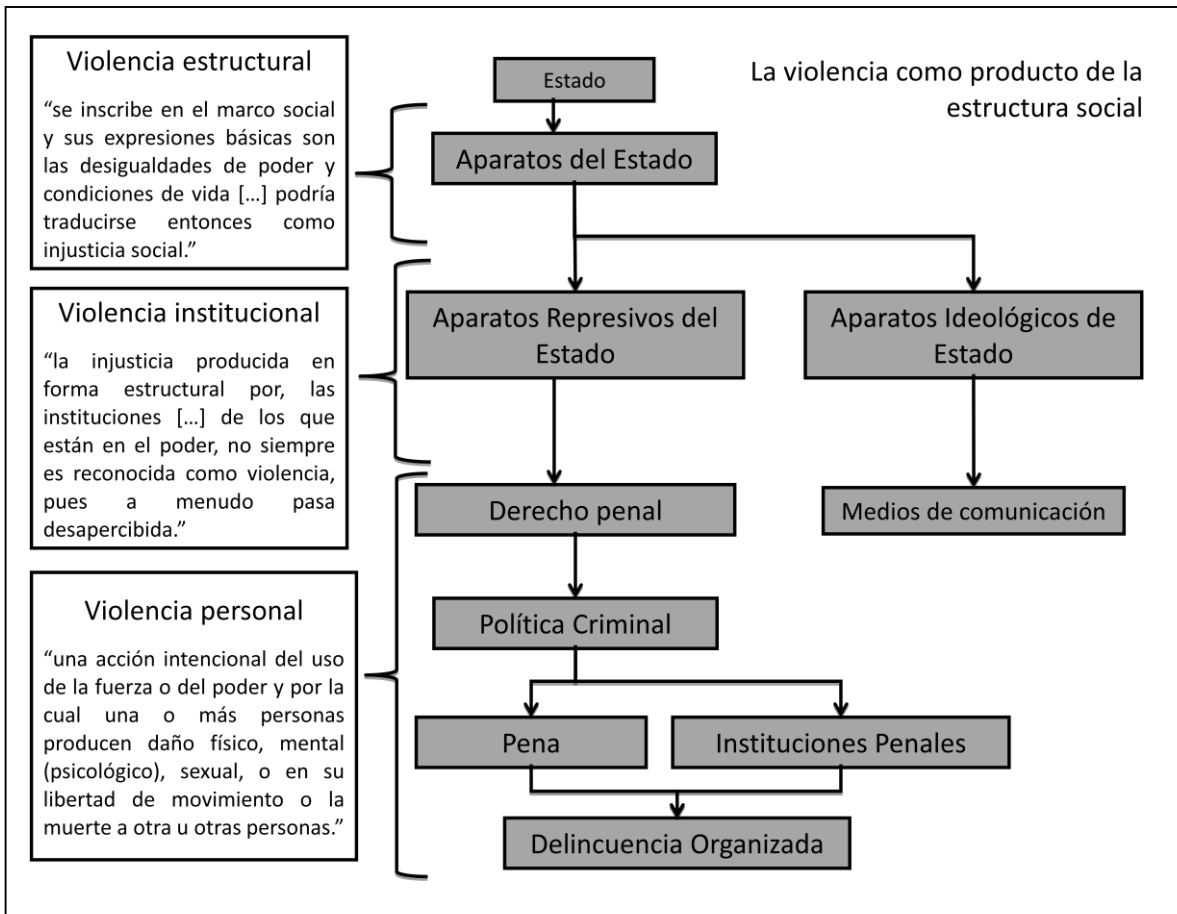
Violencia estructural

"se inscribe en el marco social y sus expresiones básicas son las desigualdades de poder y condiciones de vida [...] podría traducirse entonces como injusticia social."

Violencia institucional

"la injusticia producida en forma estructural por, las instituciones [...] de los que están en el poder, no siempre es reconocida como violencia, pues a menudo pasa desapercibida."

Violencia personal

"una acción intencional del uso de la fuerza o del poder y por la cual una o más personas producen daño físico, mental (psicológico), sexual, o en su libertad de movimiento o la muerte a otra u otras personas."

La violencia como producto de la estructura social

Estado

Aparatos del Estado

Aparatos Represivos del Estado

Aparatos Ideológicos de Estado

Derecho penal

Medios de comunicación

Política Criminal

Pena

Instituciones Penales

Delincuencia Organizada